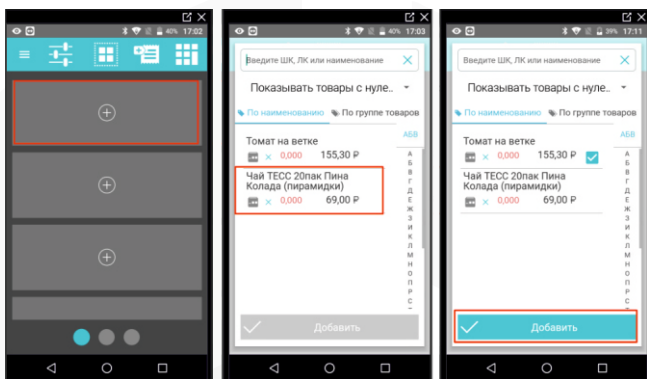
40% 17:02

40% 17:03

Введите ШК, ЛК или наименование

Показывать товары с нуле...

По наименованию

По группе товаров

АБВ

Томат на ветке

0,000

155,30 ₽

Чай ТЕСС 20пак Пина Колада (пирамидки)

0,000

69,00 ₽

А Б В Г Д Е Ж З И К Л М Н О П Р С

Добавить

39% 17:11

Введите ШК, ЛК или наименование

Показывать товары с нуле...

По наименованию

По группе товаров

АБВ

Томат на ветке

0,000

155,30 ₽

Чай ТЕСС 20пак Пина Колада (пирамидки)

0,000

69,00 ₽

А Б В Г Д Е Ж З И К Л М Н О П Р С Т

Добавить